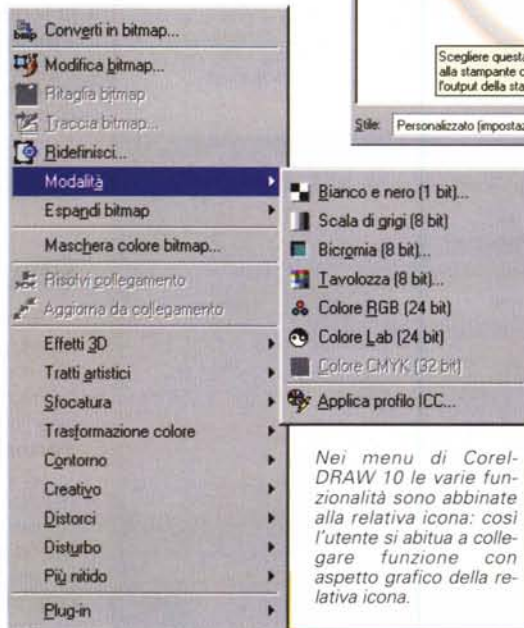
Converti in bitmap...
Modifica bitmap...
Ritaglia bitmap
Traccia bitmap...
Ridefinisci...
Modalità
Espandi bitmap
Maschera colore bitmap...
Risolvi collegamento
Aggiorna da collegamento
Effetti 3D
Tratti artistici
Sfocatura
Trasformazione colore
Contorno
Creativo
Distorci
Disturbo
Più nitido
Plug-in

Bianco e nero (1 bit)...
Scala di grigi (8 bit)
Bicromia (8 bit)...
Tavolozza (8 bit)...
Colore RGB (24 bit)
Colore Lab (24 bit)
Colore CMYK (32 bit)
Applica profilo ICC...

Scegliere questa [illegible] alla stampante c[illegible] l'output della sta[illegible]

Stile: Personalizzato (impostaz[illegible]

Nei menu di CorelDRAW 10 le varie funzionalità sono abbinate alla relativa icona: così l'utente si abitua a collegare funzione con aspetto grafico della relativa icona.